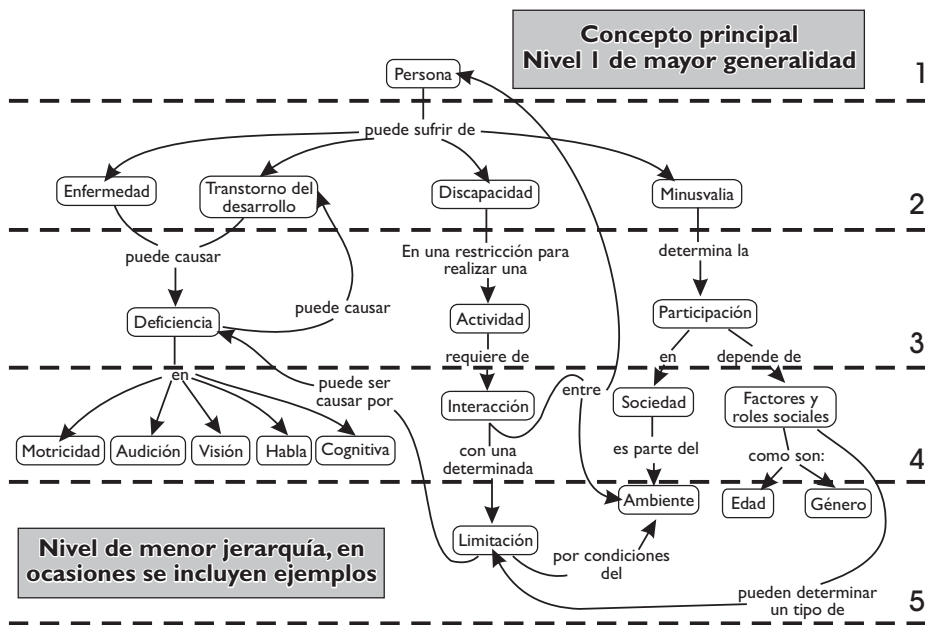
Concepto principal
Nivel 1 de mayor generalidad

1

Persona

puede sufrir de

Enfermedad

Transtorno del desarrollo

Discapacidad

Minusvalia

2

puede causar

En una restricción para realizar una

determina la

Deficiencia

puede causar

Actividad

Participación

3

en

requiere de

en

depende de

puede ser causar por

entre

Interacción

Sociedad

Factores y roles sociales

Motricidad

Audición

Visión

Habla

Cognitiva

con una determinada

es parte del

como son:

4

Ambiente

Edad

Género

Nivel de menor jerarquía, en ocasiones se incluyen ejemplos

Limitación

por condiciones del

pueden determinar un tipo de

5